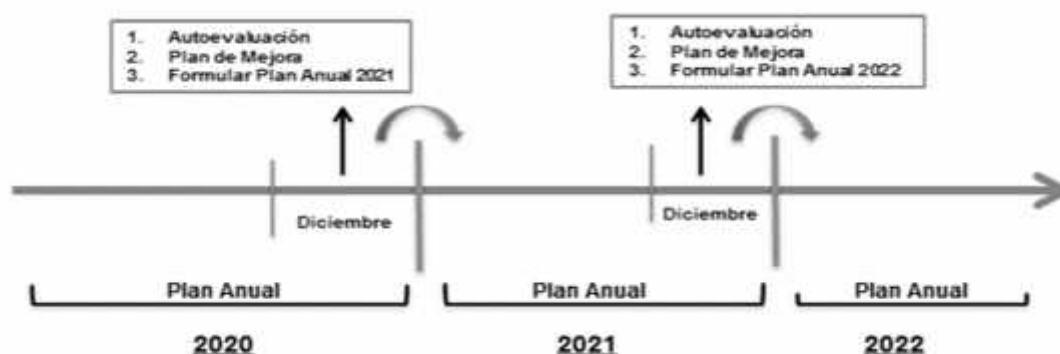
1. Autoevaluación
2. Plan de Mejora
3. Formular Plan Anual 2021

1. Autoevaluación
2. Plan de Mejora
3. Formular Plan Anual 2022

Diciembre

Diciembre

Plan Anual

Plan Anual

Plan Anual

2020

2021

2022